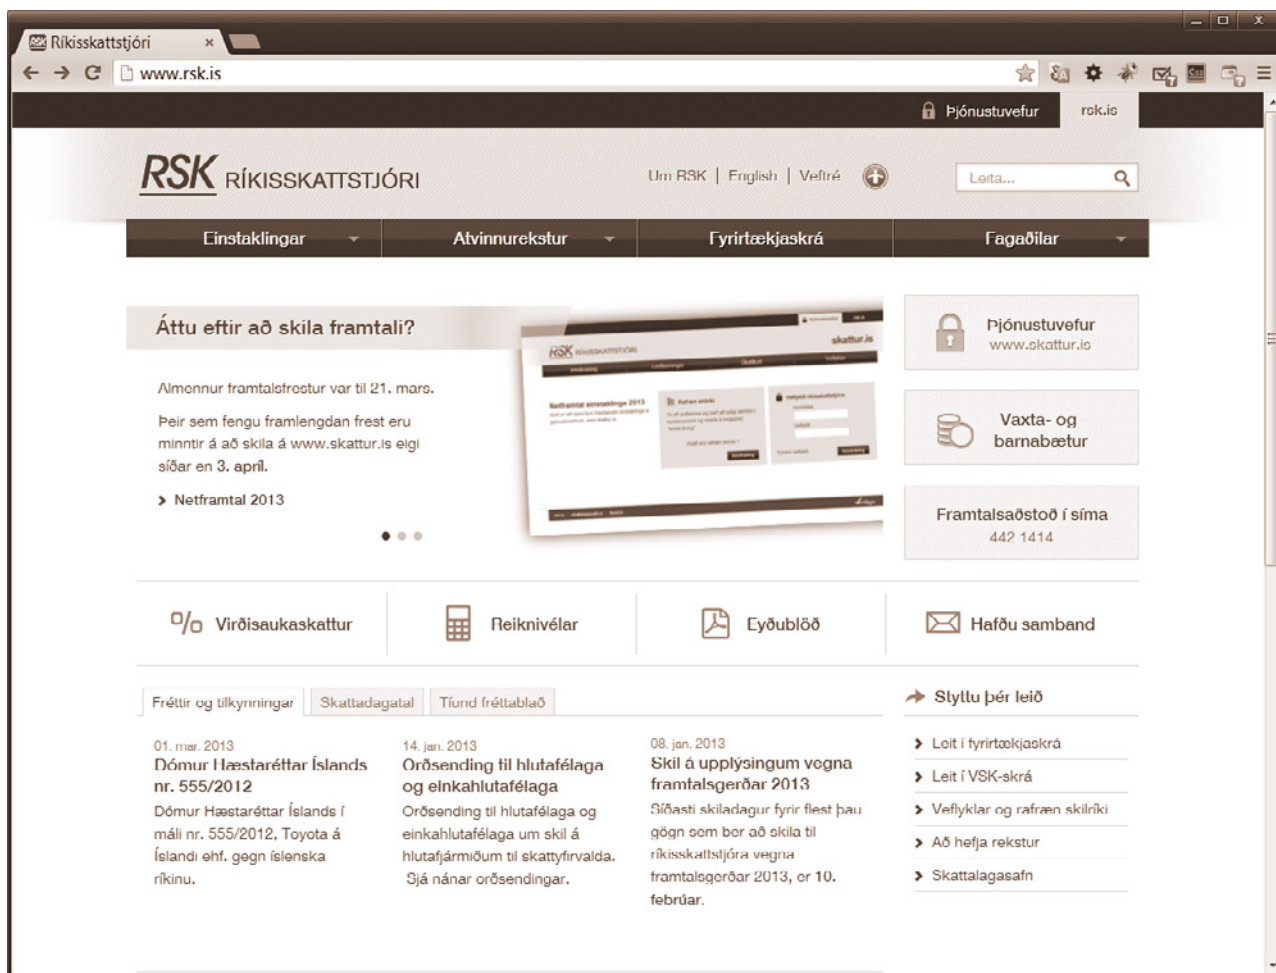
Ríkisskattstjóri ×

www.rsk.is

Þjónustuvefur rsk.is

RSK RÍKISSKATTSTJÓRI

Um RSK | English | Veftré

Leita...

Einstaklingar Atvinnurekstur Fyrirtækjaskrá Fagaðilar

Áttu eftir að skila framtali?

Almennur framtalsfrestur var til 21. mars.

Þeir sem fengu framlengdan frest eru minntir á að skila á www.skattur.is eigi síðar en 3. apríl.

> Netframtal 2013

Þjónustuvefur www.skattur.is

Vaxta- og barnabætur

Framtalsaðstoð í síma 442 1414

Virðisaukaskattur

Reiknivélar

Eyðublöð

Hafðu samband

Fréttir og tilkynningar | Skattadagatal | Tíund fréttablað

01. mar. 2013
Dómur Hæstaréttar Íslands nr. 555/2012
Dómur Hæstaréttar Íslands í máli nr. 555/2012, Toyota á Íslandi ehf. gegn íslenska ríkinu.

14. jan. 2013
Orðsending til hlutafélaga og einkahlutafélaga
Orðsending til hlutafélaga og einkahlutafélaga um skil á hlutafjármiðum til skattyfirvalda. Sjá nánar orðsendingar.

08. jan. 2013
Skil á upplýsingum vegna framtalsgerðar 2013
Síðasti skiladagur fyrir flest þau gögn sem ber að skila til ríkisskattstjóra vegna framtalsgerðar 2013, er 10. febrúar.

Styttu þér leið

> Leit í fyrirtækjaskrá
> Leit í VSK-skrá
> Veflyklar og rafræn skilríki
> Að hefja rekstur
> Skattalagasafn